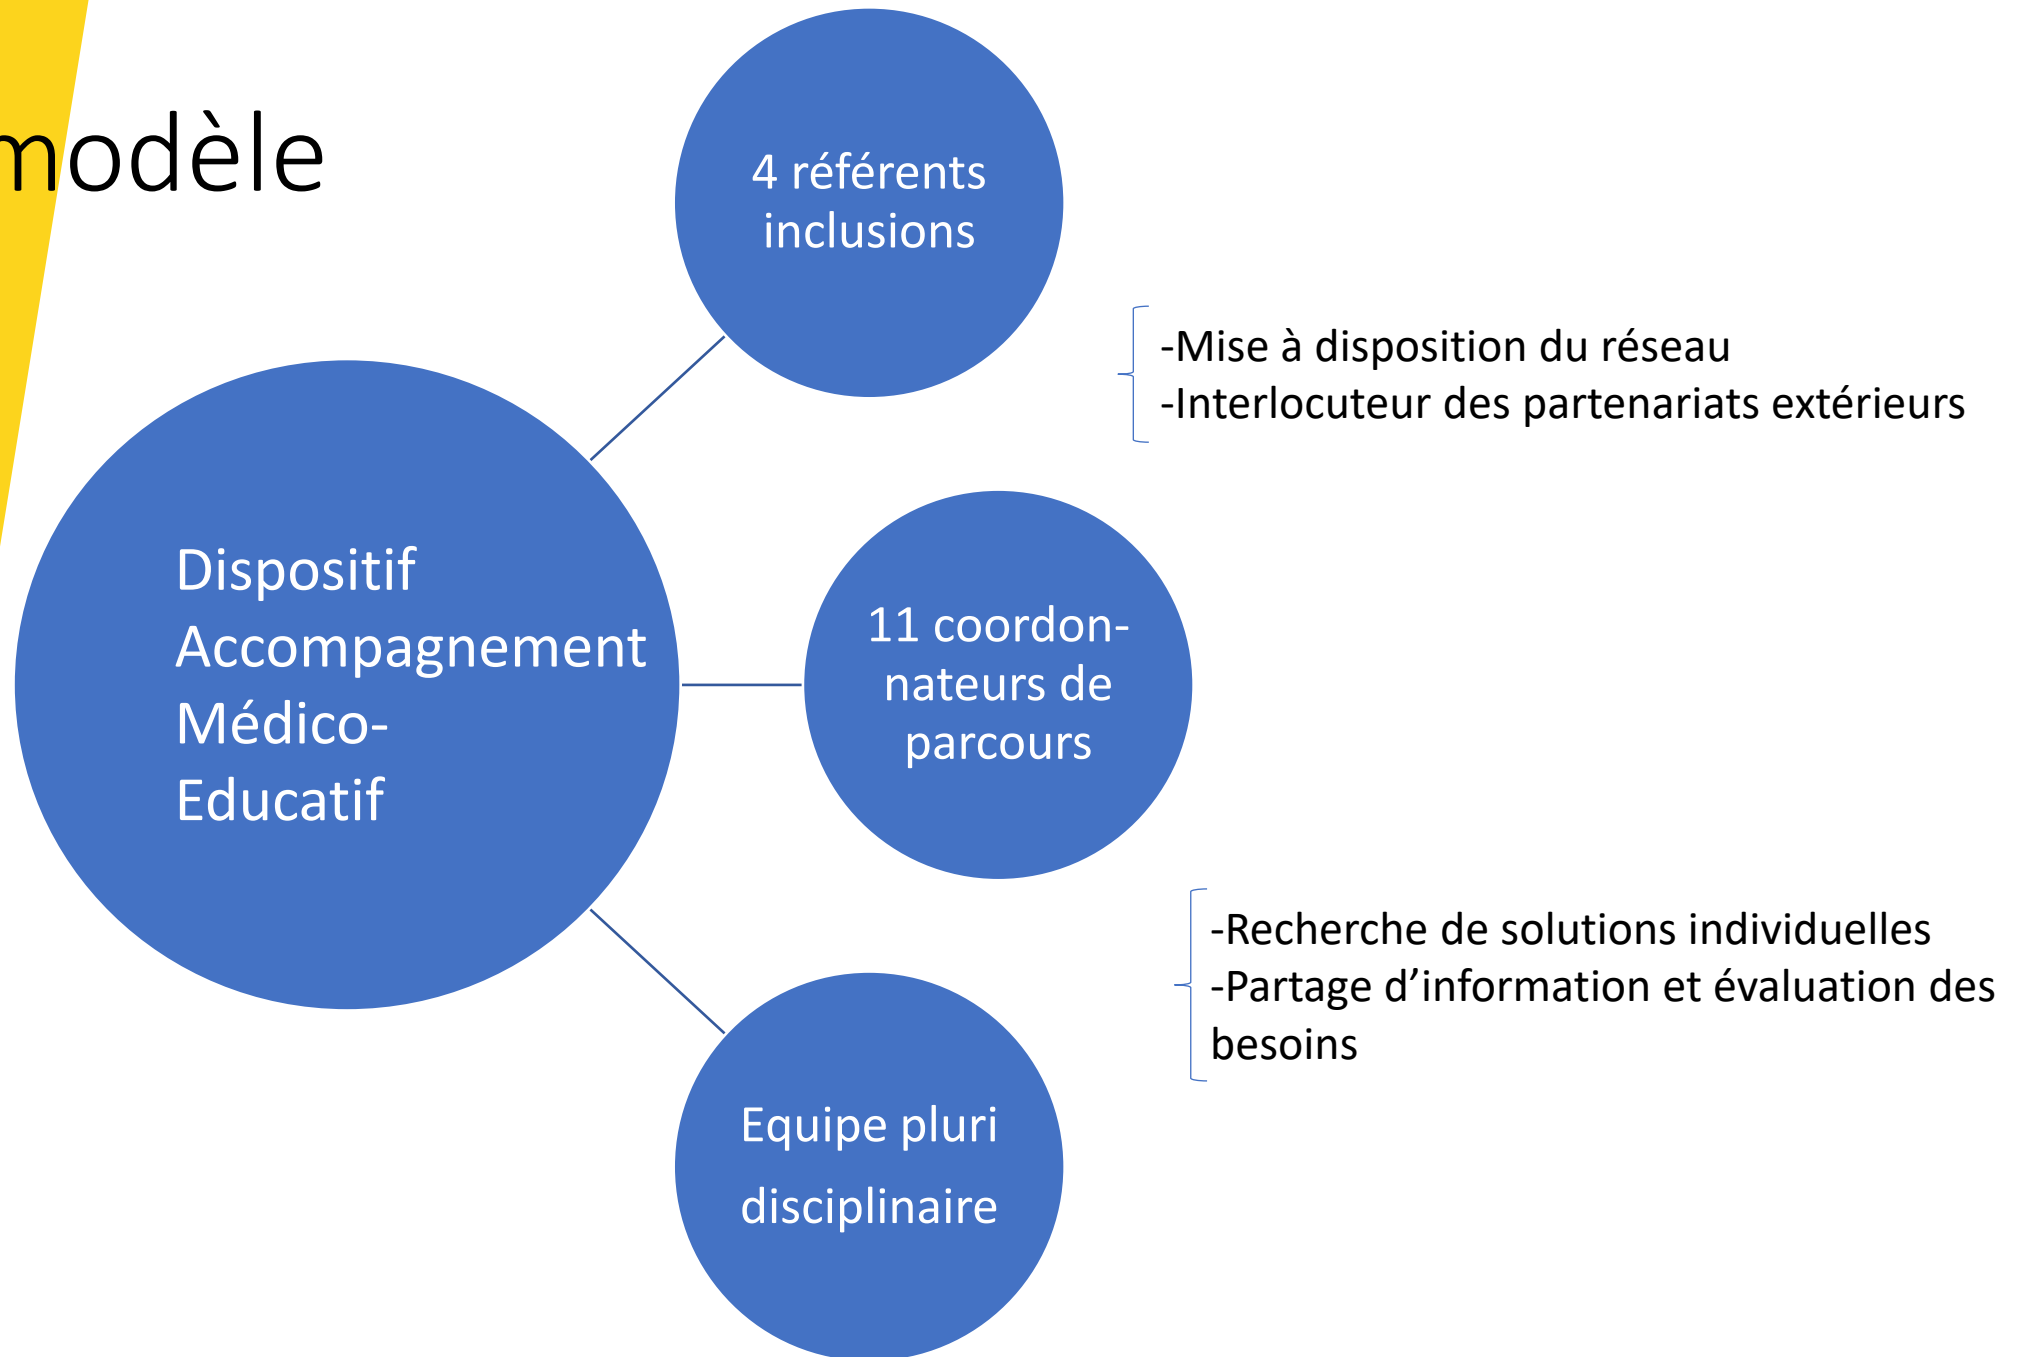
modèle

4 référents inclusions

-Mise à disposition du réseau
-Interlocuteur des partenariats extérieurs

Dispositif Accompagnement Médico-Educatif

11 coordonnateurs de parcours

-Recherche de solutions individuelles
-Partage d'information et évaluation des besoins

Equipe pluri disciplinaire